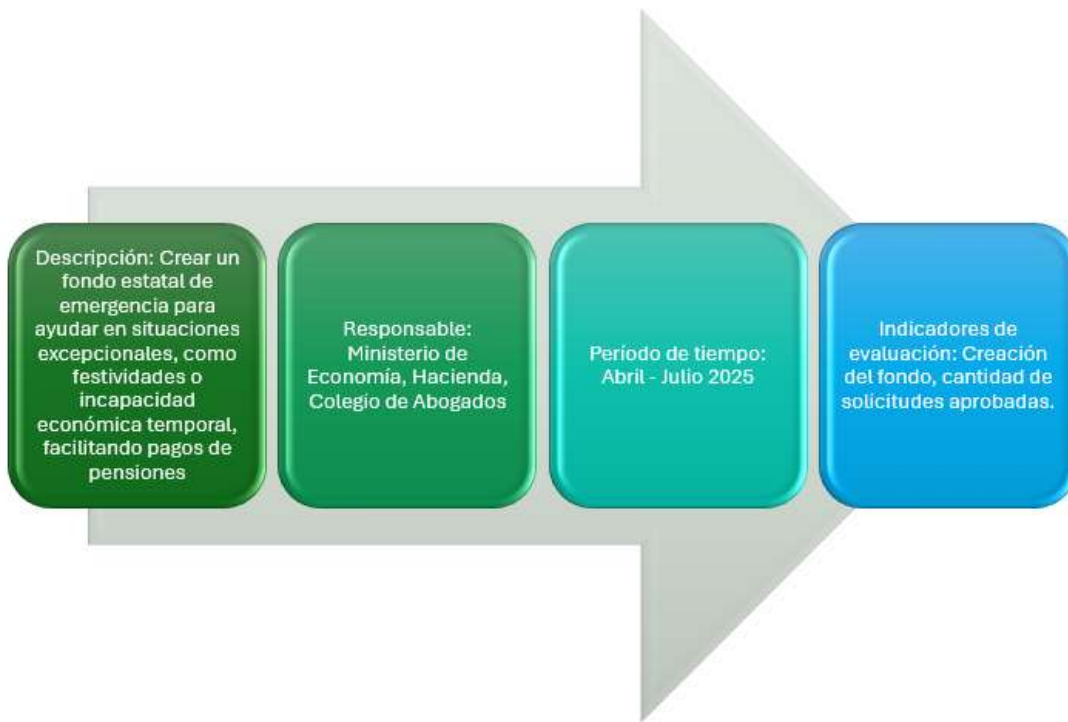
Descripción: Crear un fondo estatal de emergencia para ayudar en situaciones excepcionales, como festividades o incapacidad económica temporal, facilitando pagos de pensiones

Responsable: Ministerio de Economía, Hacienda, Colegio de Abogados

Período de tiempo: Abril - Julio 2025

Indicadores de evaluación: Creación del fondo, cantidad de solicitudes aprobadas.